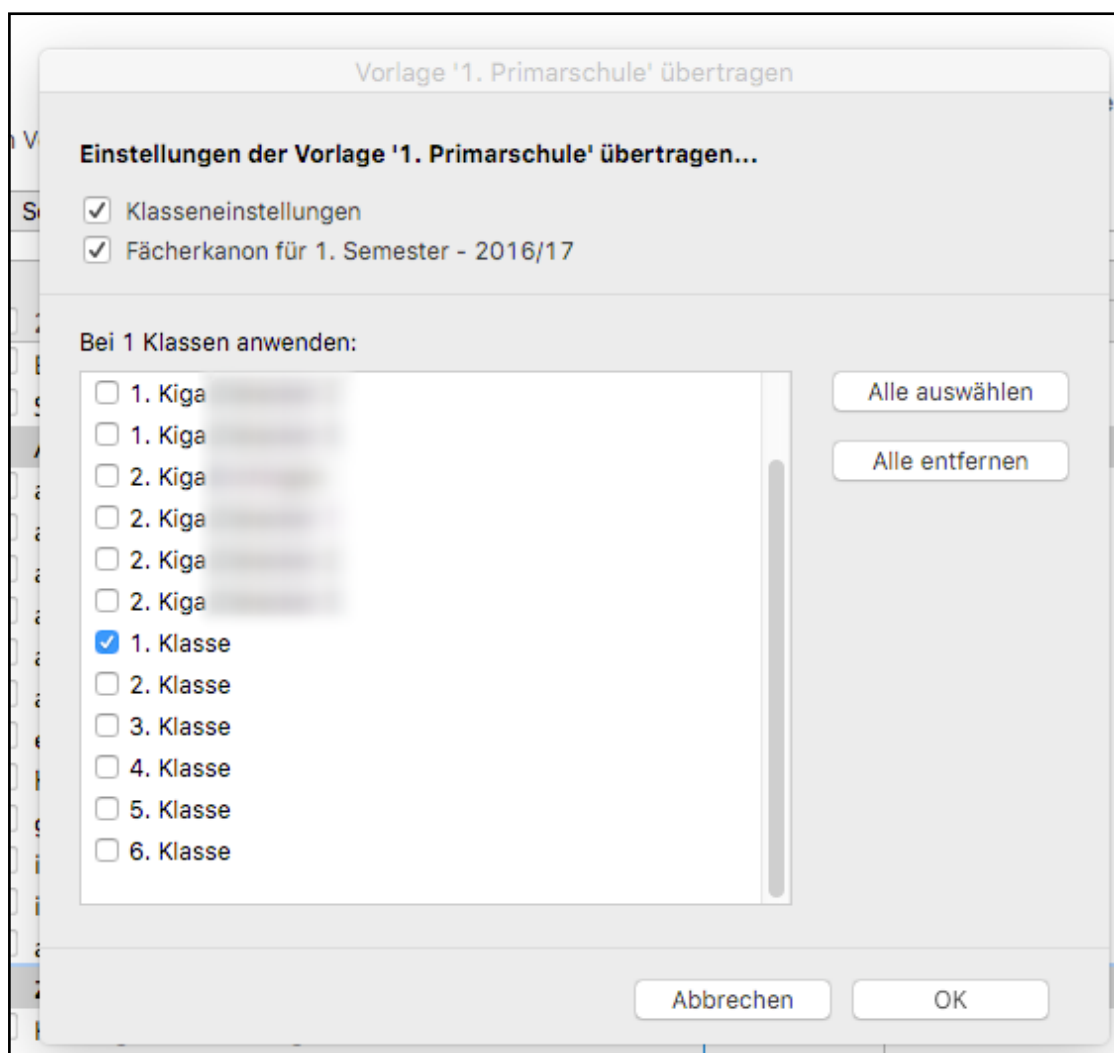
Vorlage '1. Primarschule' übertragen

Einstellungen der Vorlage '1. Primarschule' übertragen...

Klasseneinstellungen

Fächerkanon für 1. Semester - 2016/17

Bei 1 Klassen anwenden:

1. Kiga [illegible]

1. Kiga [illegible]

2. Kiga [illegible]

2. Kiga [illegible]

2. Kiga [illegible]

2. Kiga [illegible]

1. Klasse

2. Klasse

3. Klasse

4. Klasse

5. Klasse

6. Klasse

Alle auswählen

Alle entfernen

Abbrechen

OK